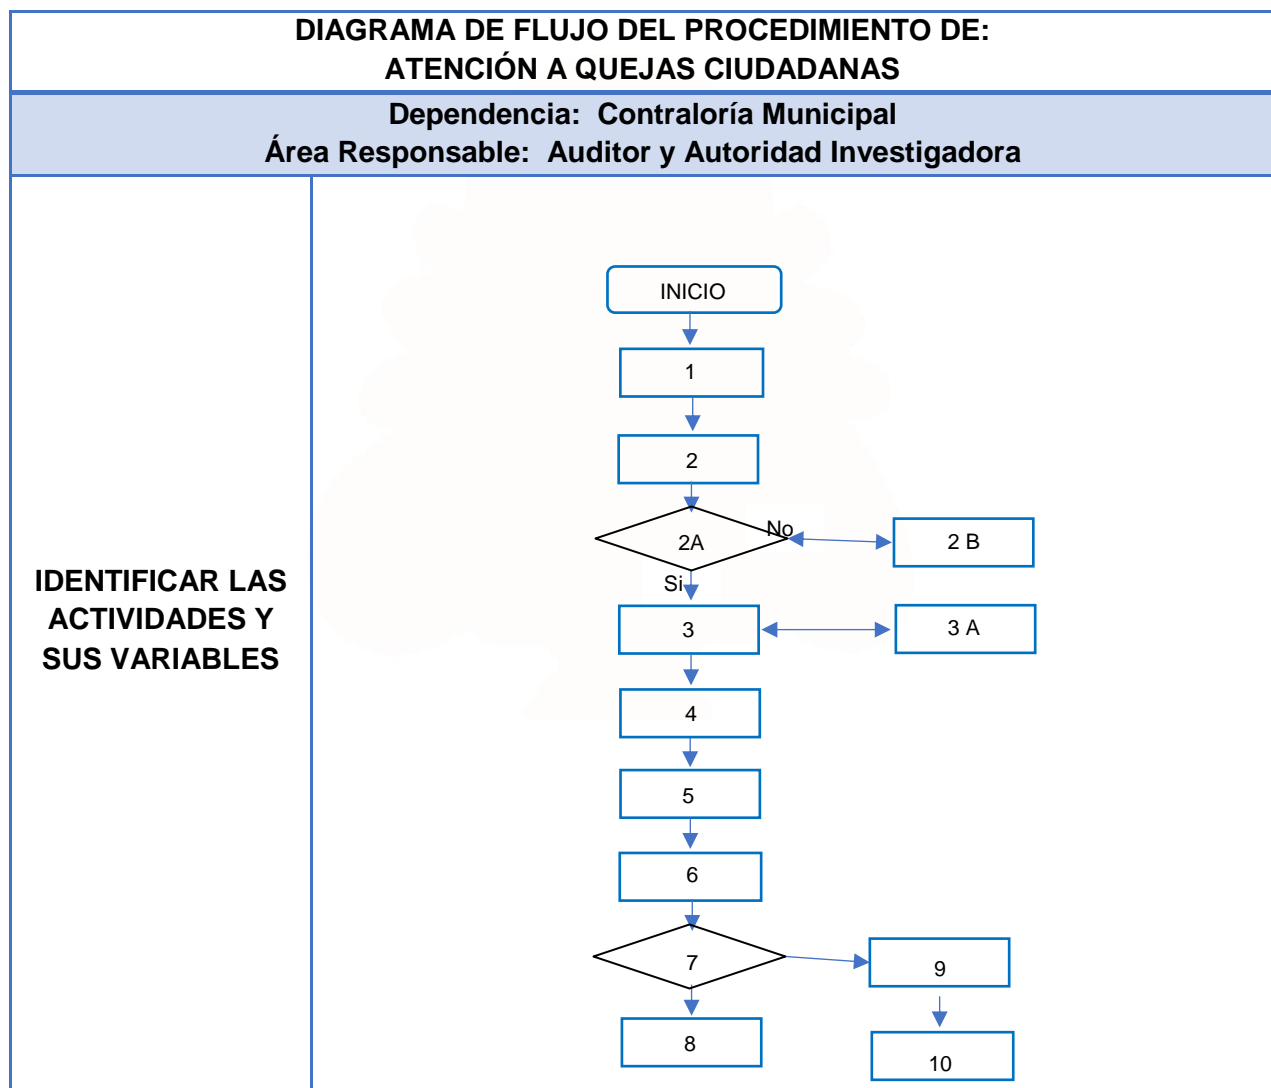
DIAGRAMA DE FLUJO DEL PROCEDIMIENTO DE:
ATENCIÓN A QUEJAS CIUDADANAS

Dependencia: Contraloría Municipal
Área Responsable: Auditor y Autoridad Investigadora

IDENTIFICAR LAS ACTIVIDADES Y SUS VARIABLES

INICIO
1
2
2A
No
2 B
Si
3
3 A
4
5
6
7
9
8
10